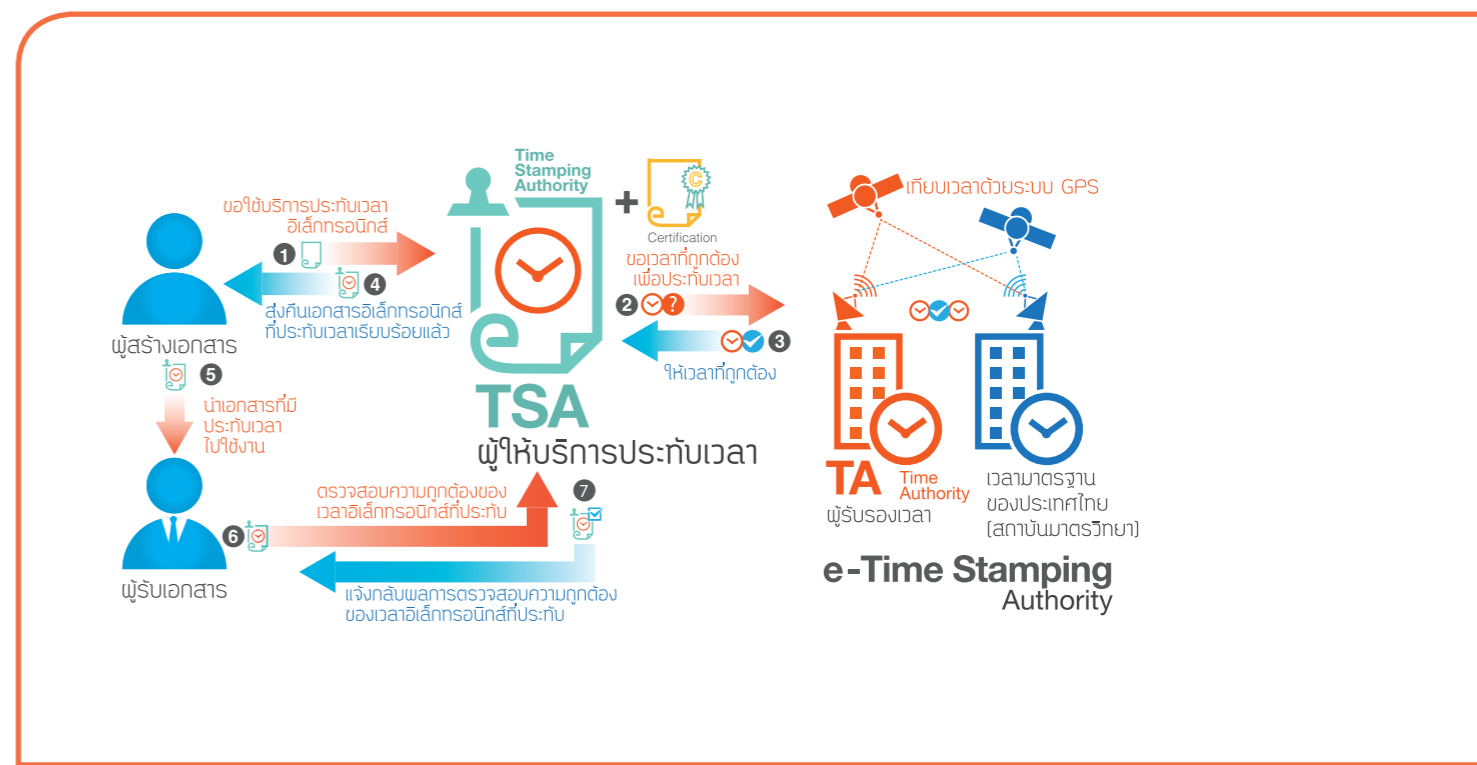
Time Stamping Authority

+

Certification

ขอใช้บริการประทับเวลาอิเล็กทรอนิกส์

1

4

ส่งคืนเอกสารอิเล็กทรอนิกส์ที่ประทับเวลาเรียบร้อยแล้ว

ผู้สร้างเอกสาร

5

นำเอกสารที่มีประทับเวลาไปใช้งาน

ขอเวลาที่ถูกต้องเพื่อประทับเวลา

2

3

ให้เวลาที่ถูกต้อง

TSA

ผู้ให้บริการประทับเวลา

เทียบเวลาด้วยระบบ GPS

TA

Time Authority

ผู้รับรองเวลา

เวลามาตรฐานของประเทศไทย (สถาบันมาตรวิทยา)

ผู้รับเอกสาร

6

ตรวจสอบความถูกต้องของเวลาอิเล็กทรอนิกส์ที่ประทับ

7

แจ้งกลับผลการตรวจสอบความถูกต้องของเวลาอิเล็กทรอนิกส์ที่ประทับ

e-Time Stamping Authority